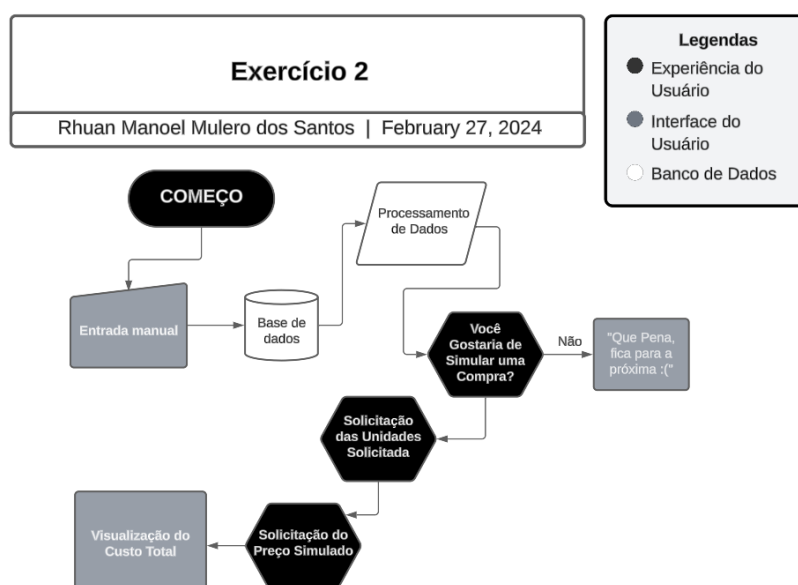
Exercício 2

Rhuan Manoel Mulero dos Santos | February 27, 2024

Legendas
Experiência do Usuário
Interface do Usuário
Banco de Dados

COMEÇO

Processamento de Dados

Entrada manual

Base de dados

Você Gostaria de Simular uma Compra?

Não

"Que Pena, fica para a próxima :("

Solicitação das Unidades Solicitada

Visualização do Custo Total

Solicitação do Preço Simulado